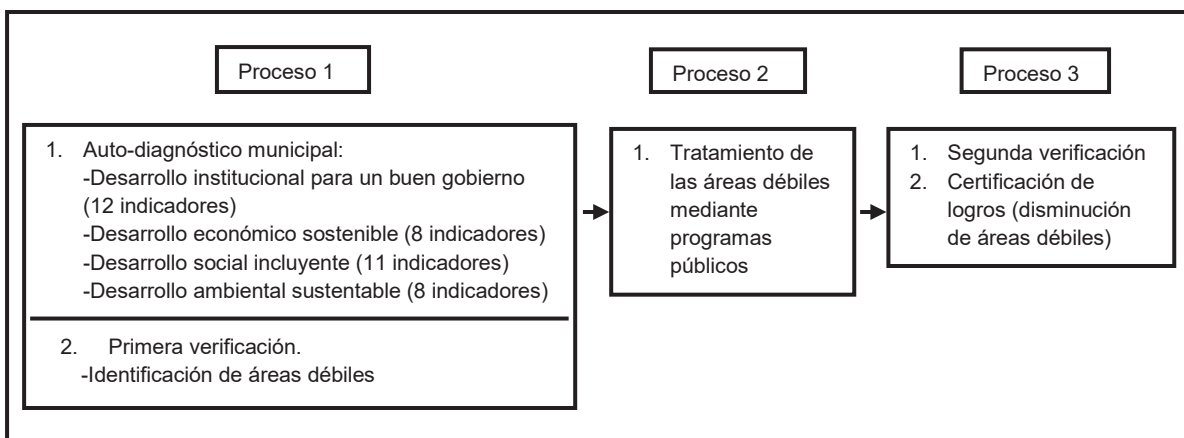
Proceso 1

1. Auto-diagnóstico municipal:
-Desarrollo institucional para un buen gobierno (12 indicadores)
-Desarrollo económico sostenible (8 indicadores)
-Desarrollo social incluyente (11 indicadores)
-Desarrollo ambiental sustentable (8 indicadores)

2. Primera verificación.
-Identificación de áreas débiles

Proceso 2

1. Tratamiento de las áreas débiles mediante programas públicos

Proceso 3

1. Segunda verificación
2. Certificación de logros (disminución de áreas débiles)